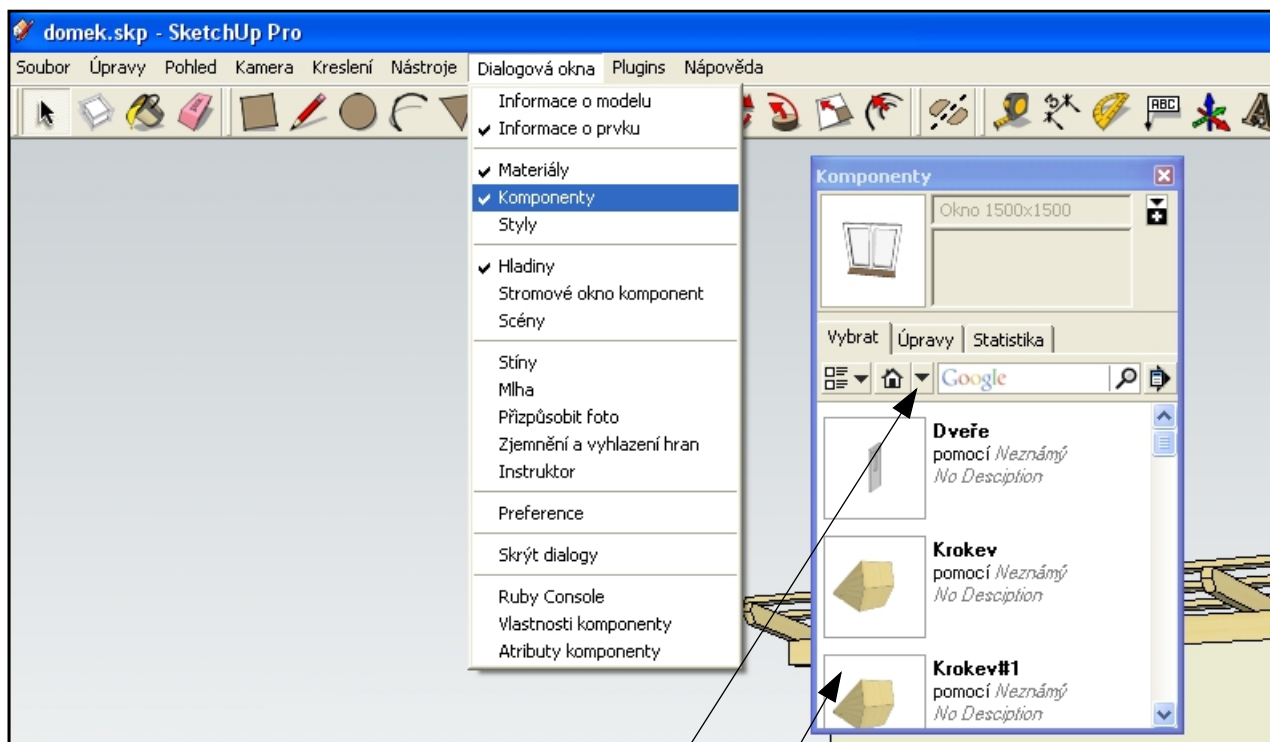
domek.skp - SketchUp Pro

Soubor Úpravy Pohled Kamera Kreslení Nástroje Dialogová okna Plugins Nápověda

Informace o modelu
✔ Informace o prvku

✔ Materiály
✔ Komponenty
Styly

✔ Hladiny
Stromové okno komponent
Scény

Stíny
Mlha
Přizpůsobit foto
Zjemnění a vyhlazení hran
Instruktor

Preference

Skrýt dialogy

Ruby Console
Vlastnosti komponenty
Atributy komponenty

Komponenty
Okno 1500x1500
Vybrat Úpravy Statistika
Google

Dveře
pomocí Neznámý
No Desciption

Krokev
pomocí Neznámý
No Desciption

Krokev#1
pomocí Neznámý
No Desciption